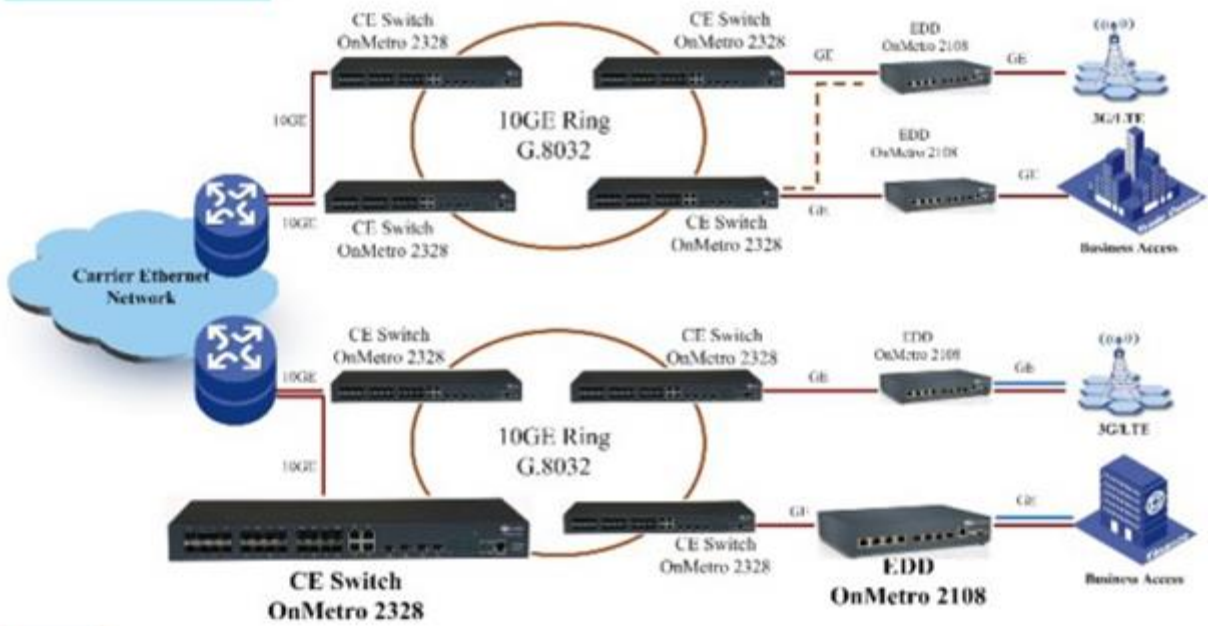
CE Switch
OnMetro 2328

CE Switch
OnMetro 2328

GE

EDD
OnMetro 2108

GE

3G/LTE

10GE

10GE Ring
G.8032

EDD
OnMetro 2108

GE

10GE

CE Switch
OnMetro 2328

CE Switch
OnMetro 2328

GE

Business Access

Carrier Ethernet
Network

CE Switch
OnMetro 2328

CE Switch
OnMetro 2328

EDD
OnMetro 2108

10GE

GE

GE

3G/LTE

10GE Ring
G.8032

10GE

CE Switch
OnMetro 2328

GE

GE

CE Switch
OnMetro 2328

EDD
OnMetro 2108

Business Access